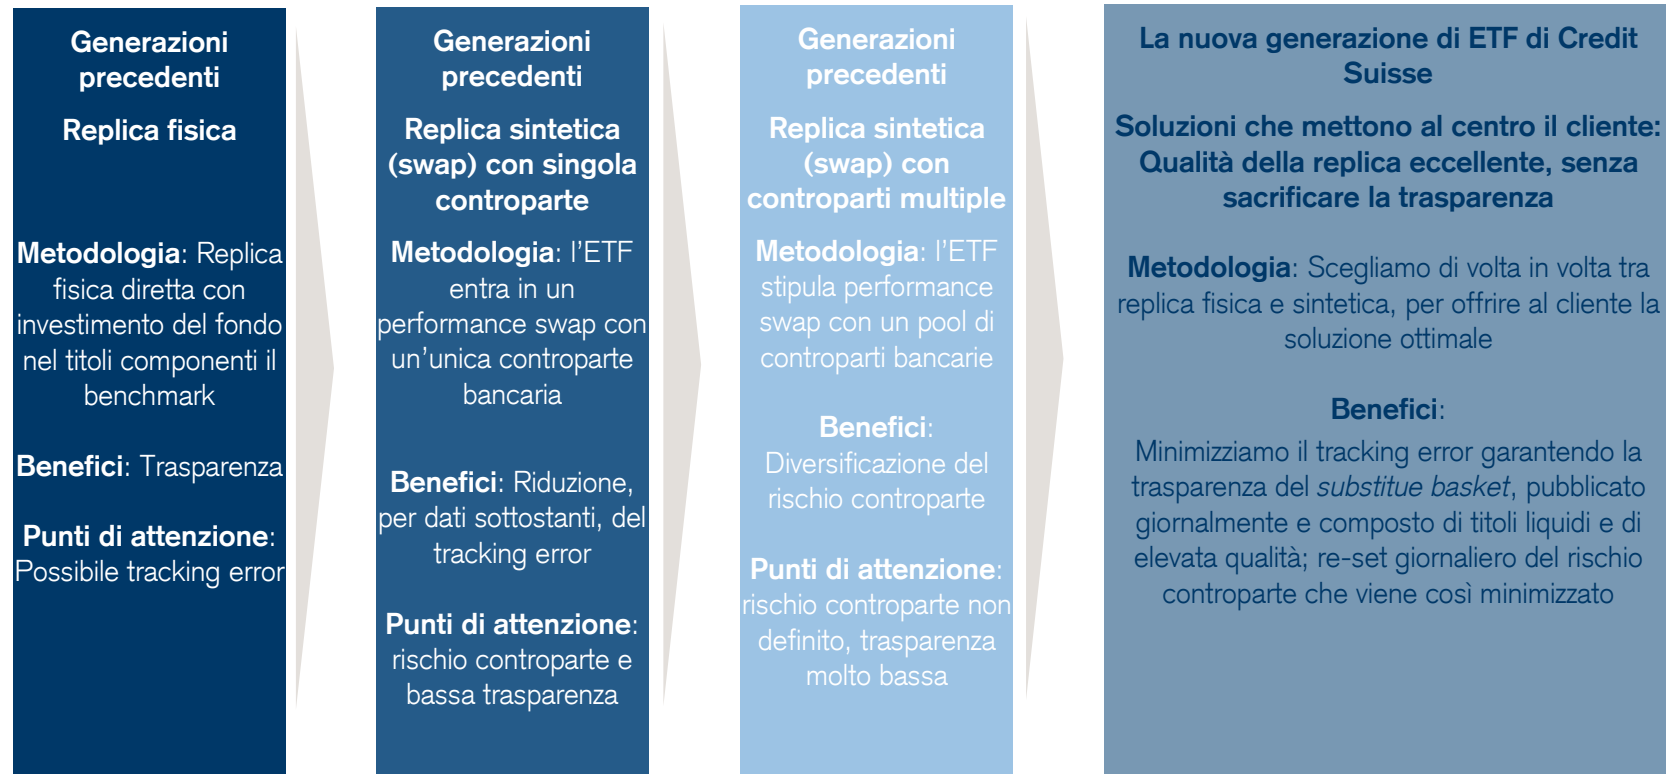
Generazioni precedenti

Replica fisica

Metodologia: Replica fisica diretta con investimento del fondo nel titoli componenti il benchmark

Benefici: Trasparenza

Punti di attenzione: Possibile tracking error

Generazioni precedenti

Replica sintetica (swap) con singola controparte

Metodologia: l'ETF entra in un performance swap con un'unica controparte bancaria

Benefici: Riduzione, per dati sottostanti, del tracking error

Punti di attenzione: rischio controparte e bassa trasparenza

Generazioni precedenti

Replica sintetica (swap) con controparti multiple

Metodologia: l'ETF stipula performance swap con un pool di controparti bancarie

Benefici: Diversificazione del rischio controparte

Punti di attenzione: rischio controparte non definito, trasparenza molto bassa

La nuova generazione di ETF di Credit Suisse

Soluzioni che mettono al centro il cliente: Qualità della replica eccellente, senza sacrificare la trasparenza

Metodologia: Scegliamo di volta in volta tra replica fisica e sintetica, per offrire al cliente la soluzione ottimale

Benefici:

Minimizziamo il tracking error garantendo la trasparenza del substitue basket, pubblicato giornalmente e composto di titoli liquidi e di elevata qualità; re-set giornaliero del rischio controparte che viene così minimizzato